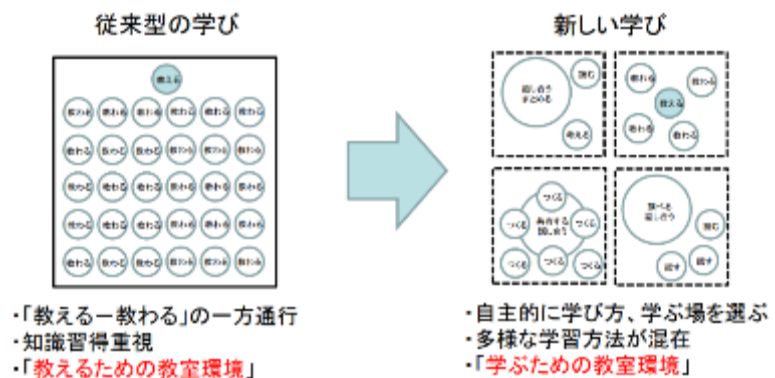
従来型の学び

教える

教わる 教わる 教わる 教わる 教わる 教わる
教わる 教わる 教わる 教わる 教わる 教わる
教わる 教わる 教わる 教わる 教わる 教わる
教わる 教わる 教わる 教わる 教わる 教わる
教わる 教わる 教わる 教わる 教わる 教わる

・「教える－教わる」の一方通行
・知識習得重視
・「教えるための教室環境」

新しい学び

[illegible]

読む

教える

教わる 教わる 教える 教わる 教わる

つくる つくる つくる つくる つくる つくる つくる

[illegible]

読む

話す 話す

・自主的に学び方、学ぶ場を選ぶ
・多様な学習方法が混在
・「学ぶための教室環境」